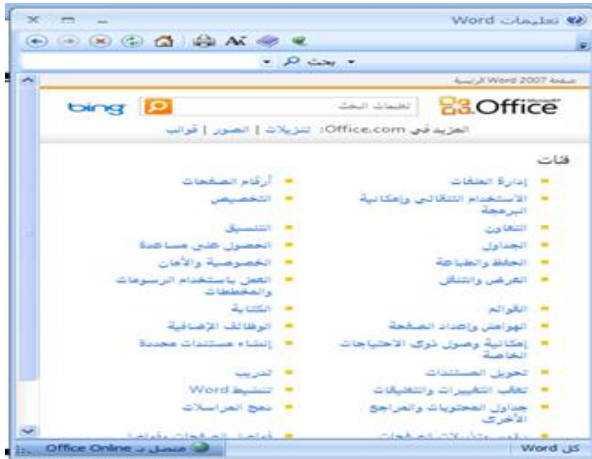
تعليمات Word

بحث

صفحة Word 2007 الرئيسية

Office

كلمات البحث

bing

المزيد في Office.com: تنزيلات | الصور | قوالب

فئات

إدارة الملفات
الاستخدام التلقائي وإمكانية البرمجة
التعاون
الجداول
الحفظ والطباعة
العرض والتنقل
القوائم
الهوامش وإعداد الصفحة
إمكانية وصول ذوي الاحتياجات الخاصة
تحويل المستندات
تعقب التغييرات والتعليقات
جداول المحتويات والمراجع الأخرى
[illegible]

أرقام الصفحات
التخصيص
التنسيق
الحصول على مساعدة
الخصوصية والأمان
العمل باستخدام الرسومات والمخططات
الكتابة
الوظائف الإضافية
إنشاء مستندات محددة
تدريب
تنشيط Word
دمج المراسلات
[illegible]

كل Word

متصل بـ Office Online